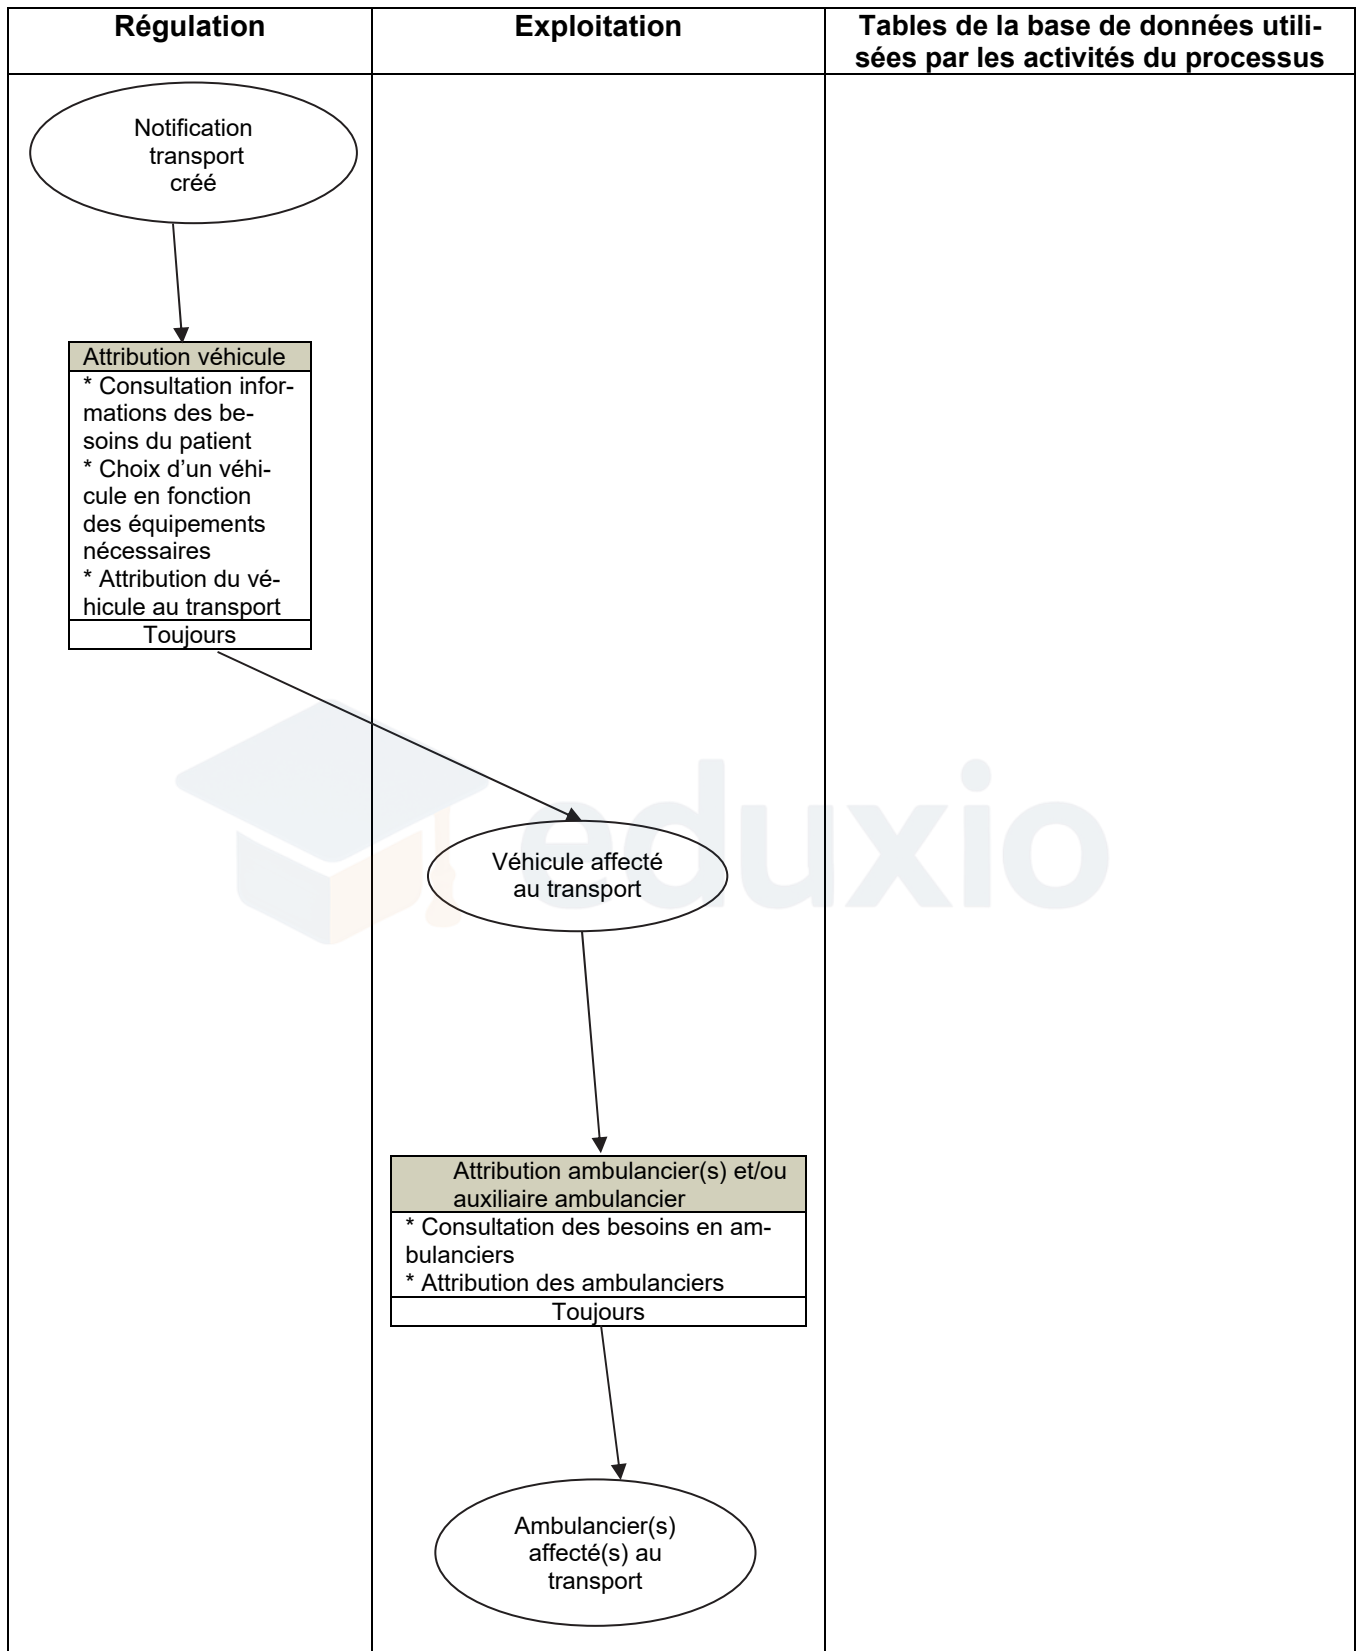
| Régulation | Exploitation | Tables de la base de données utilisées par les activités du processus |
|---|---|---|

Notification transport créé

Attribution véhicule
* Consultation informations des besoins du patient
* Choix d'un véhicule en fonction des équipements nécessaires
* Attribution du véhicule au transport
Toujours

eduxio

Véhicule affecté au transport

Attribution ambulancier(s) et/ou auxiliaire ambulancier
* Consultation des besoins en ambulanciers
* Attribution des ambulanciers
Toujours

Ambulancier(s) affecté(s) au transport